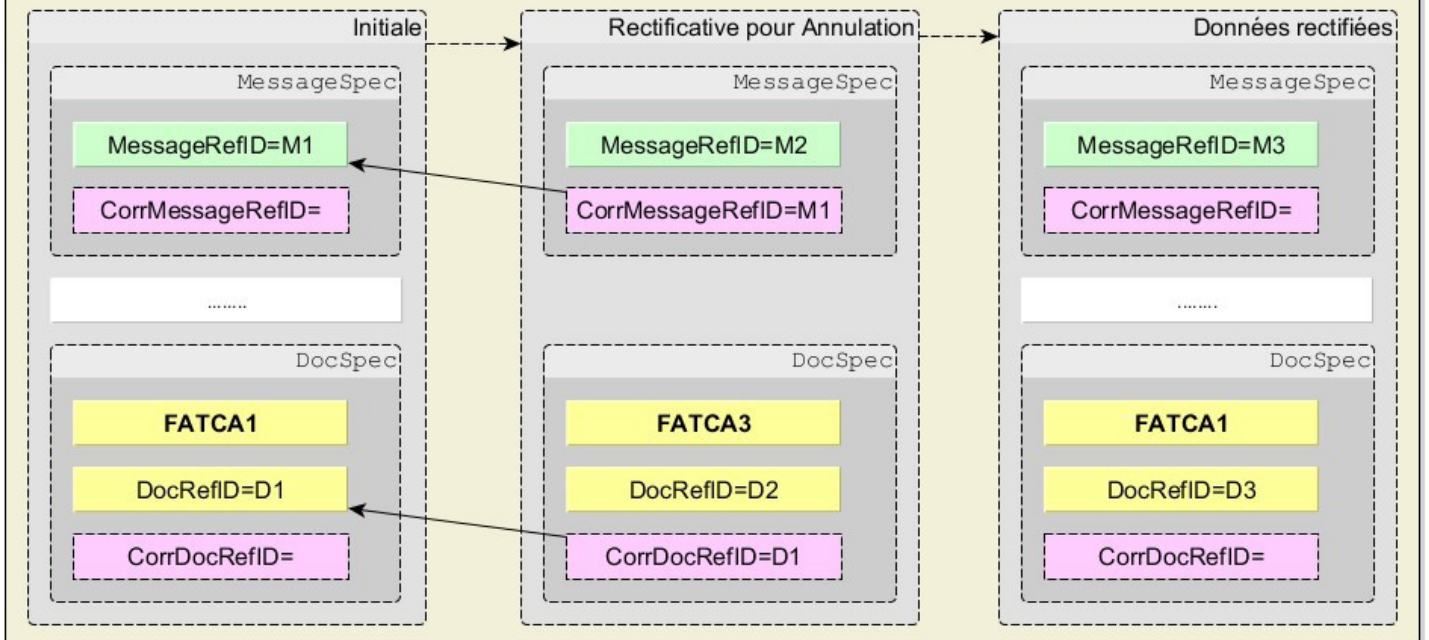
Initiale

MessageSpec

MessageRefID=M1

CorrMessageRefID=

........

DocSpec

FATCA1

DocRefID=D1

CorrDocRefID=

Rectificative pour Annulation

MessageSpec

MessageRefID=M2

CorrMessageRefID=M1

DocSpec

FATCA3

DocRefID=D2

CorrDocRefID=D1

Données rectifiées

MessageSpec

MessageRefID=M3

CorrMessageRefID=

.........

DocSpec

FATCA1

DocRefID=D3

CorrDocRefID=